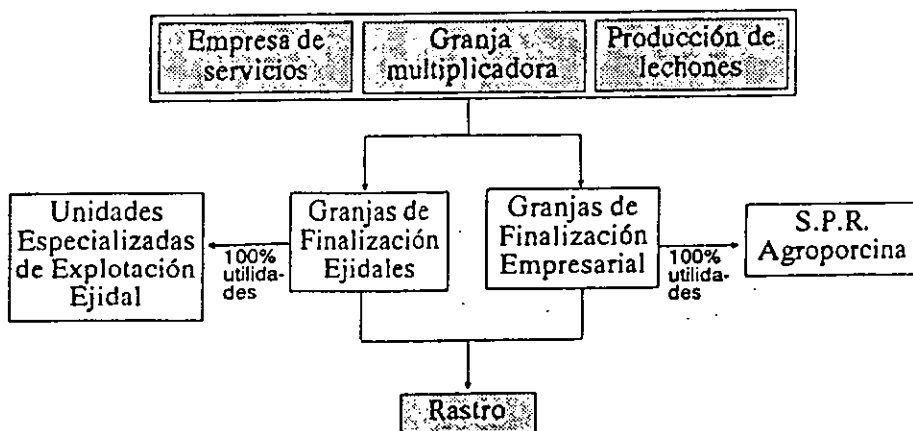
Empresa de servicios

Granja multiplicadora

Producción de lechones

Unidades Especializadas de Explotación Ejidal

100% utilidades

Granjas de Finalización Ejidales

Granjas de Finalización Empresarial

100% utilidades

S.P.R. Agroporcina

Rastro